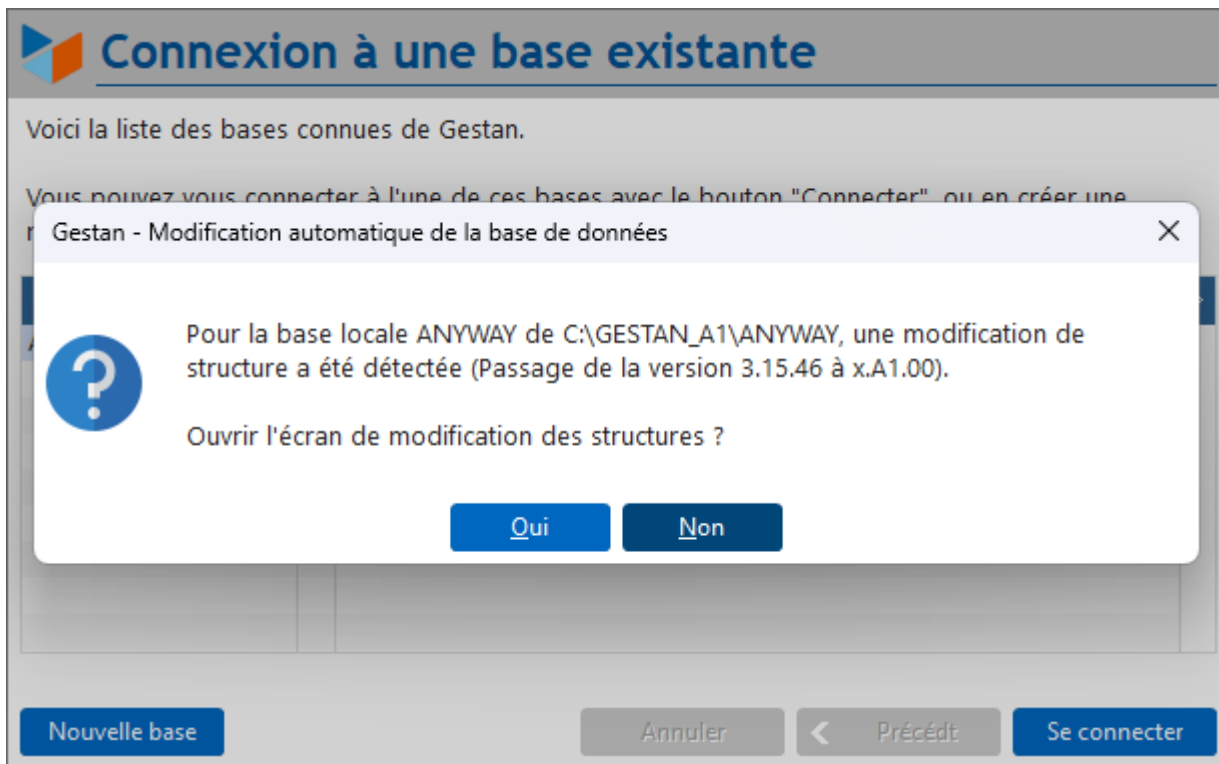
Connexion à une base existante

Voici la liste des bases connues de Gestan.

Vous pouvez vous connecter à l'une de ces bases avec le bouton "Connecter", ou en créer une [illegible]

Gestan - Modification automatique de la base de données

×

Pour la base locale ANYWAY de C:\GESTAN_A1\ANYWAY, une modification de structure a été détectée (Passage de la version 3.15.46 à x.A1.00).

Ouvrir l'écran de modification des structures ?

Oui

Non

Nouvelle base

Annuler

Précédt

Se connecter